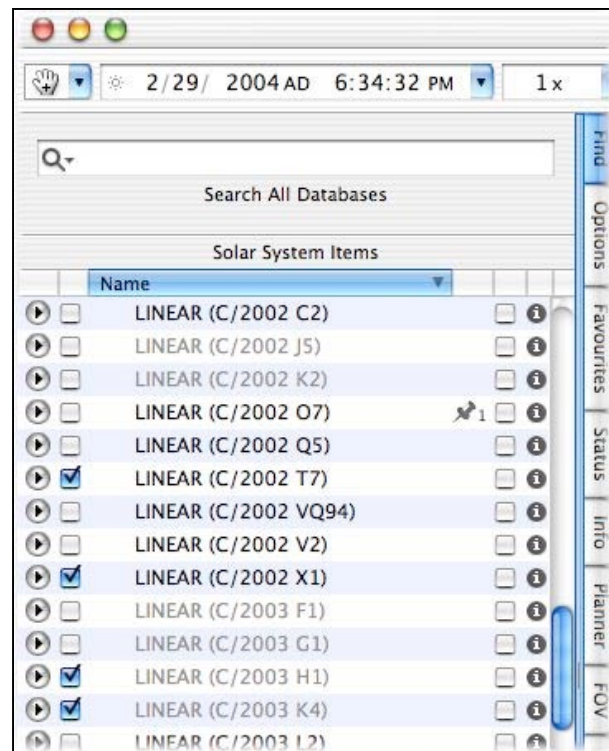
2/29/ 2004 AD 6:34:32 PM 1x

Search All Databases

Solar System Items

Name

LINEAR (C/2002 C2)
LINEAR (C/2002 J5)
LINEAR (C/2002 K2)
LINEAR (C/2002 O7) 1
LINEAR (C/2002 Q5)
LINEAR (C/2002 T7)
LINEAR (C/2002 VQ94)
LINEAR (C/2002 V2)
LINEAR (C/2002 X1)
LINEAR (C/2003 F1)
LINEAR (C/2003 G1)
LINEAR (C/2003 H1)
LINEAR (C/2003 K4)
LINEAR (C/2003 L2)

Find
Options
Favourites
Status
Info
Planner
FOV